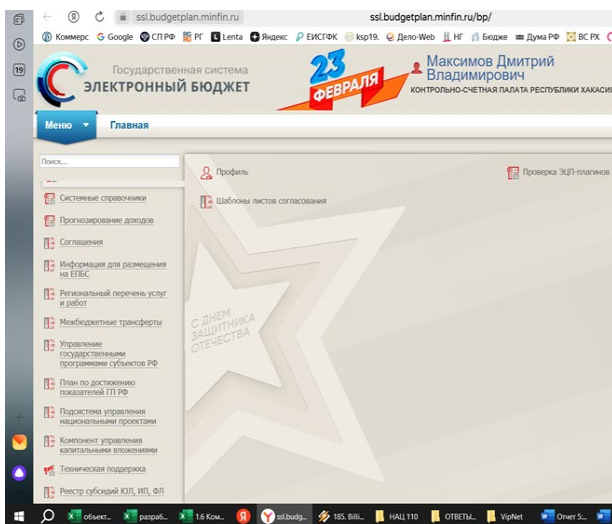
ssl.budgetplan.minfin.ru ssl.budgetplan.minfin.ru/bp/

Коммерс Google СП РФ РГ Lenta Яндекс ЕИСГФК ksp19. Дело-Web НГ Бюдже Дума РФ ВС РХ

19

Государственная система
ЭЛЕКТРОННЫЙ БЮДЖЕТ

23 ФЕВРАЛЯ

Максимов Дмитрий Владимирович
КОНТРОЛЬНО-СЧЕТНАЯ ПАЛАТА РЕСПУБЛИКИ ХАКАСИ

Меню Главная

Поиск...

Системные справочники
Прогнозирование доходов
Соглашения
Информация для размещения на ЕПБС
Региональный перечень услуг и работ
Межбюджетные трансферты
Управление государственными программами субъектов РФ
План по достижению показателей ГП РФ
Подсистема управления национальными проектами
Компонент управления капитальными вложениями
Техническая поддержка
Реестр субсидий ЮЛ, ИП, ФЛ

Профиль
Проверка ЭЦП-плагинов
Шаблоны листов согласования

С ДНЕМ ЗАЩИТНИКА ОТЕЧЕСТВА

объект... разраб... 1.6 Ком... ssl.budg... 185. Billi... НАЦ 110 ОТВЕТЫ... VipNet Отчет S...